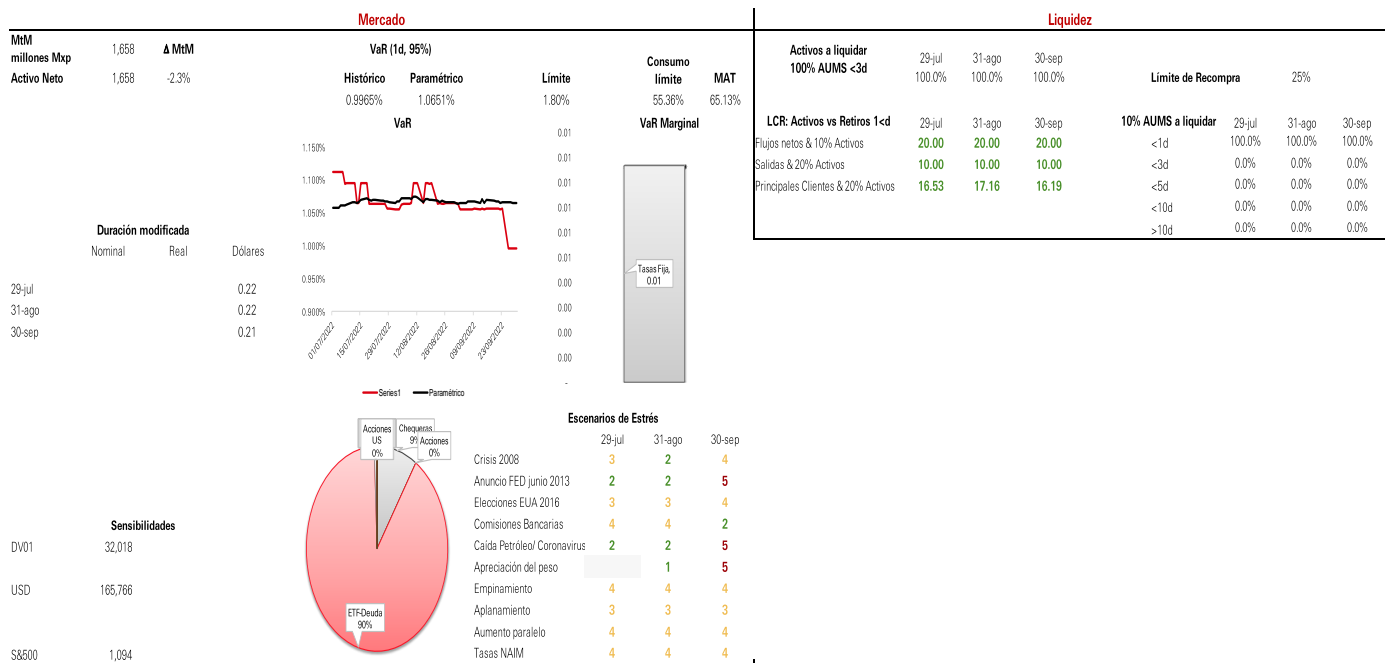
Mercado

MtM millones Mxp 1,658 Δ MtM
Activo Neto 1,658 -2.3%

VaR (1d, 95%)

| Histórico | Paramétrico | Límite | Consumo límite | MAT |
|---|---|---|---|---|
| 0.9965% | 1.0651% | 1.80% | 55.36% | 65.13% |

VaR
1.150%
1.100%
1.050%
1.000%
0.950%
0.900%
01/07/2022
15/07/2022
29/07/2022
12/08/2022
26/08/2022
09/09/2022
23/09/2022
Series1
Paramétrico

VaR Marginal
0.01
0.01
0.01
0.01
0.01
0.01
0.00
0.00
0.00
0.00
Tasas Fija, 0.01

Duración modificada

| | Nominal | Real | Dólares |
|---|---|---|---|
| 29-jul | | | 0.22 |
| 31-ago | | | 0.22 |
| 30-sep | | | 0.21 |

Sensibilidades
DV01 32,018
USD 165,766
S&500 1,094

Acciones US 0%
Chequeras 9%
Acciones 0%
ETF-Deuda 90%

Escenarios de Estrés

| | 29-jul | 31-ago | 30-sep |
|---|---|---|---|
| Crisis 2008 | 3 | 2 | 4 |
| Anuncio FED junio 2013 | 2 | 2 | 5 |
| Elecciones EUA 2016 | 3 | 3 | 4 |
| Comisiones Bancarias | 4 | 4 | 2 |
| Caída Petróleo/ Coronavirus | 2 | 2 | 5 |
| Apreciación del peso | | 1 | 5 |
| Empinamiento | 4 | 4 | 4 |
| Aplanamiento | 3 | 3 | 3 |
| Aumento paralelo | 4 | 4 | 4 |
| Tasas NAIM | 4 | 4 | 4 |

Liquidez

| Activos a liquidar 100% AUMS <3d | 29-jul | 31-ago | 30-sep |
|---|---|---|---|
| | 100.0% | 100.0% | 100.0% |

Límite de Recompra 25%

| LCR: Activos vs Retiros 1<d | 29-jul | 31-ago | 30-sep |
|---|---|---|---|
| Flujos netos & 10% Activos | 20.00 | 20.00 | 20.00 |
| Salidas & 20% Activos | 10.00 | 10.00 | 10.00 |
| Principales Clientes & 20% Activos | 16.53 | 17.16 | 16.19 |

| 10% AUMS a liquidar | 29-jul | 31-ago | 30-sep |
|---|---|---|---|
| <1d | 100.0% | 100.0% | 100.0% |
| <3d | 0.0% | 0.0% | 0.0% |
| <5d | 0.0% | 0.0% | 0.0% |
| <10d | 0.0% | 0.0% | 0.0% |
| >10d | 0.0% | 0.0% | 0.0% |